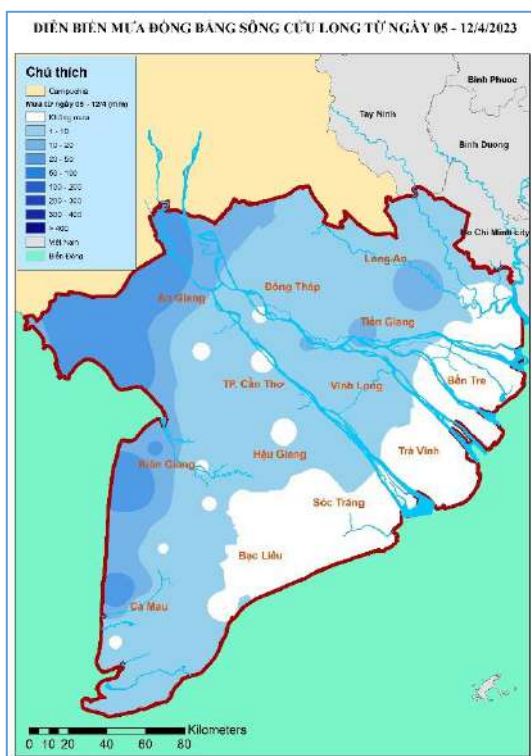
DIỄN BIẾN MƯA ĐỒNG BẰNG SÔNG CỬU LONG TỪ NGÀY 05 - 12/4/2023

Chú thích
Campuchia
Mưa từ ngày 05 - 12/4 (mm)
Không mưa
1 - 10
10 - 20
20 - 50
50 - 100
100 - 200
200 - 300
300 - 400
> 400
Việt Nam
Biển Đông

Bình Phước
Tây Ninh
Bình Dương
Ho Chi Minh city
Long An
Đồng Tháp
An Giang
Tiền Giang
Bến Tre
TP. Cần Thơ
Vĩnh Long
Trà Vinh
Hậu Giang
Kiên Giang
Sóc Trăng
Bạc Liêu
Cà Mau

Kilometers
0 10 20 40 60 80